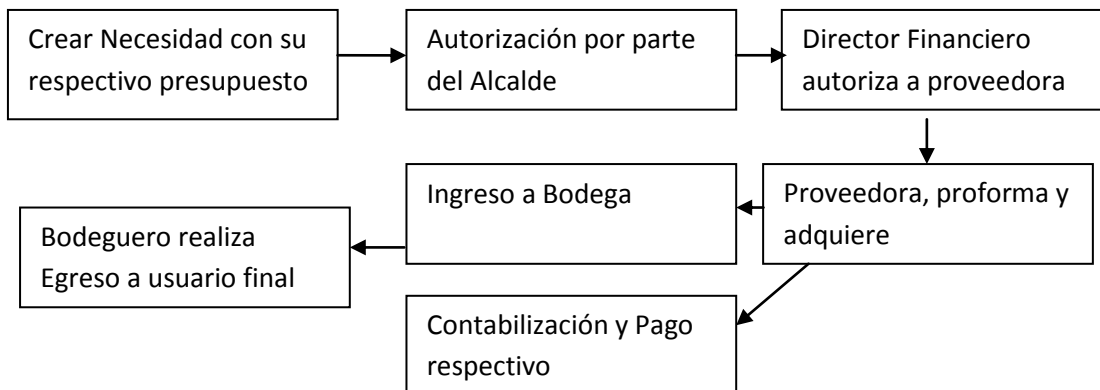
Crear Necesidad con su respectivo presupuesto

Autorización por parte del Alcalde

Director Financiero autoriza a proveedora

Proveedora, proforma y adquiere

Ingreso a Bodega

Bodeguero realiza Egreso a usuario final

Contabilización y Pago respectivo